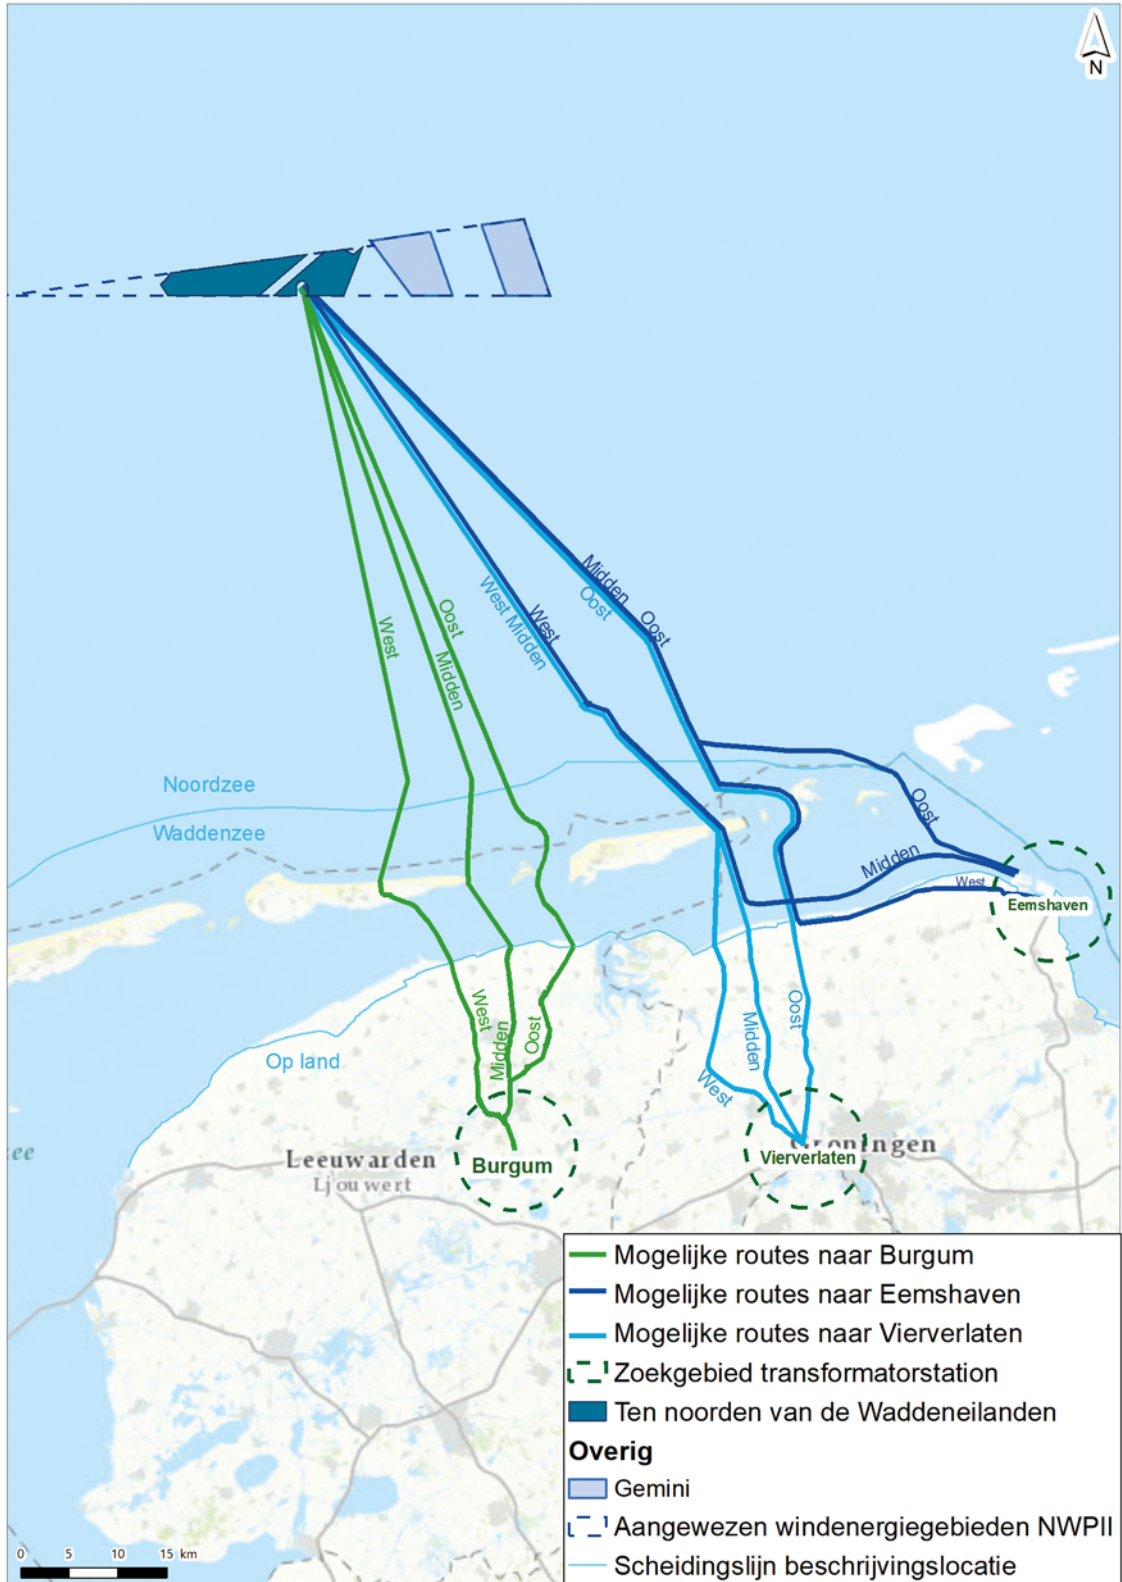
N

Midden
Oost
Oost
West
West Midden
West
Oost
Midden

Noordzee
Waddenzee
Oost
Midden
West
Eemshaven

West
Midden
Oost
Op land
Oost
Midden
West

ee
Leeuwarden
Ljouwert
Burgum
Vierverlaten
Groningen

Mogelijke routes naar Burgum
Mogelijke routes naar Eemshaven
Mogelijke routes naar Vierverlaten
Zoekgebied transformatorstation
Ten noorden van de Waddeneilanden
Overig
Gemini
Aangewezen windenergiegebieden NWPII
Scheidingslijn beschrijvingslocatie

0 5 10 15 km